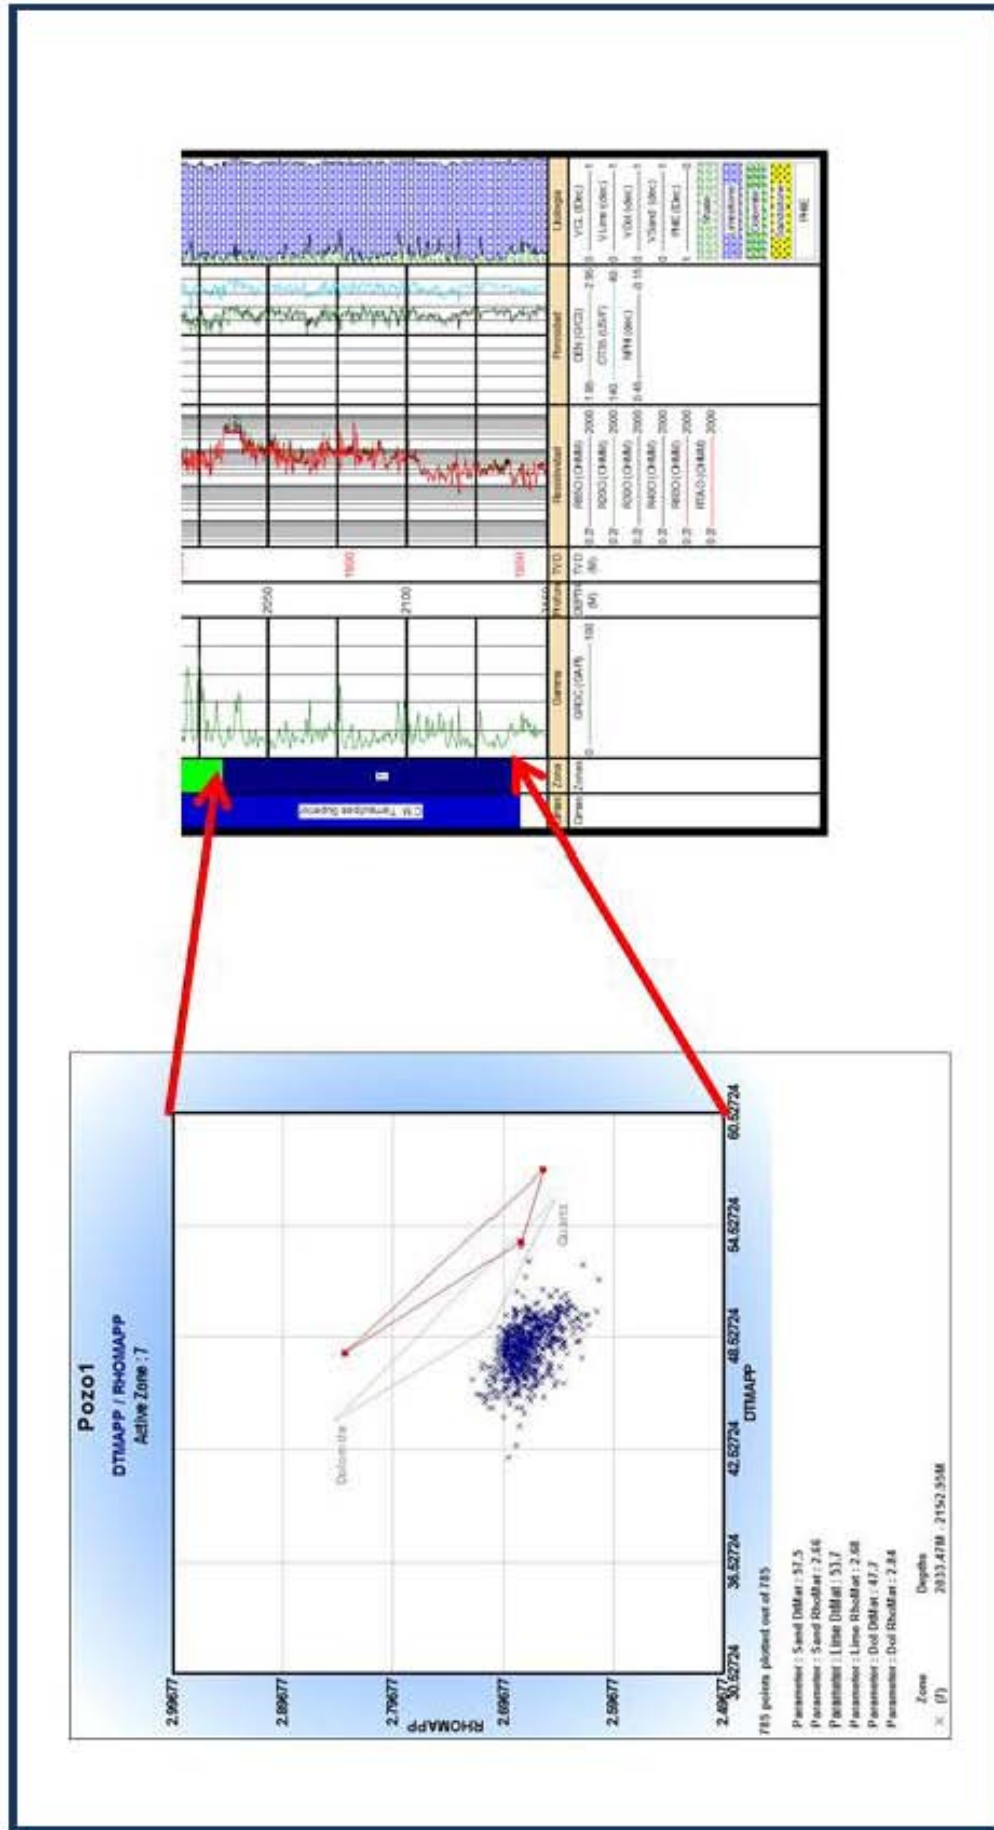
Pozo1
DTMAPP / RHOMAPP
Active Zone : 7

2.99677
2.89677
2.79677
2.69677
2.59677
2.49677
RHOMAPP

30.52724
36.52724
42.52724
48.52724
54.52724
60.52724
DTMAPP

Dolomite
Quartz

785 points plotted out of 785

Parameter : Sand DtMat : 57.5
Parameter : Sand RhoMat : 2.66
Parameter : Lime DtMat : 53.7
Parameter : Lime RhoMat : 2.68
Parameter : Dol DtMat : 47.7
Parameter : Dol RhoMat : 2.84

Zone
(7)
Depths
2033.47M - 2152.95M

C.M. Tamaulipas Superior
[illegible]

Zone
Gamma
Profundidad
TVD
Resistividad
Porosidad
Litología

Zones
GRDC (GAPI) 0 — 100
DEPTH (M)
TVD (M)
RBXO (OHMM) 0.2 — 2000
RDXO (OHMM) 0.2 — 2000
RSXO (OHMM) 0.2 — 2000
RASO (OHMM) 0.2 — 2000
RRSO (OHMM) 0.2 — 2000
RTAO (OHMM) 0.2 — 2000
DEN (G/C3) 1.95 — 2.95
DTSL (US/F) 140 — 40
NPHI (dec) 0.45 — -0.15
VCL (Dec) 0 — 1
VLime (dec) 0 — 1
VDol (dec) 0 — 1
VSand (dec) 0 — 1
PHIE (Dec) 1 — 0
Shale
Limestone
Dolomite
Sandstone
PHIE

2050
2100
2150
1800
1850